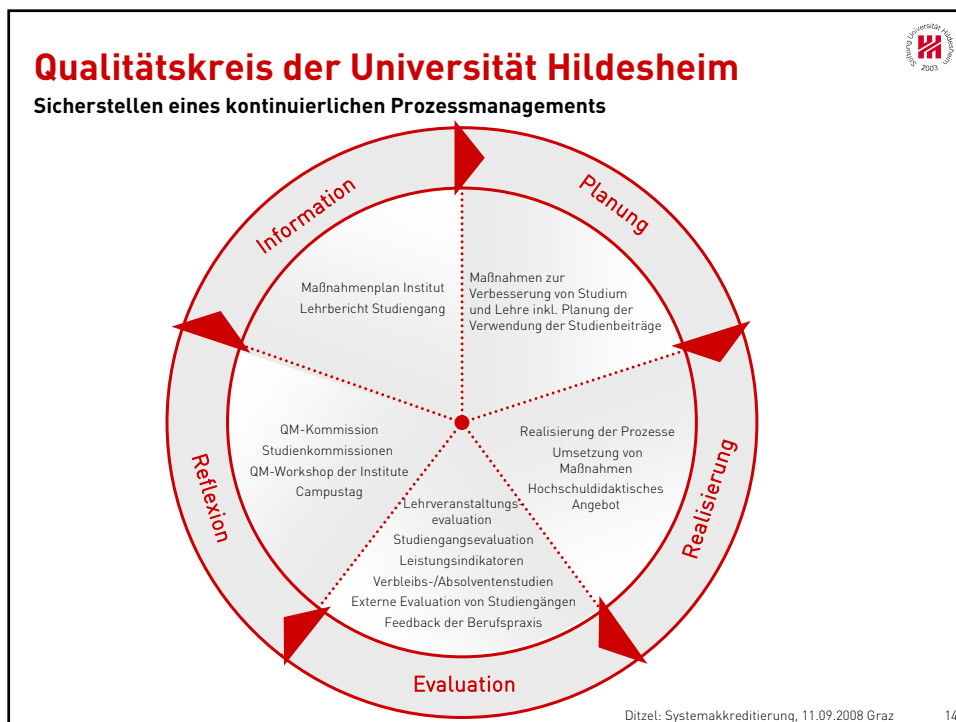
Qualitätskreis der Universität Hildesheim

Sicherstellen eines kontinuierlichen Prozessmanagements

Stiftung Universität Hildesheim 2003

Information

Planung

Realisierung

Evaluation

Reflexion

Maßnahmenplan Institut
Lehrbericht Studiengang

Maßnahmen zur Verbesserung von Studium und Lehre inkl. Planung der Verwendung der Studienbeiträge

Realisierung der Prozesse
Umsetzung von Maßnahmen
Hochschuldidaktisches Angebot

Lehrveranstaltungsevaluation
Studiengangsevaluation
Leistungsindikatoren
Verbleibs-/Absolventenstudien
Externe Evaluation von Studiengängen
Feedback der Berufspraxis

QM-Kommission
Studienkommissionen
QM-Workshop der Institute
Campustag

Ditzel: Systemakkreditierung, 11.09.2008 Graz 14